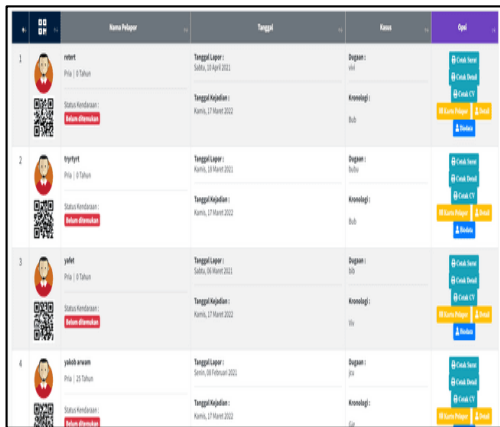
| # | | Nama Pelapor | Tanggal | Kasus | Opsi |
|---|---|---|---|---|---|
| 1 | | retert<br>Pria \| 0 Tahun<br>Status Kendaraan :<br>Belum ditemukan | Tanggal Lapor :<br>Sabtu, 10 April 2021<br>Tanggal Kejadian :<br>Kamis, 17 Maret 2022 | Dugaan :<br>vkl<br>Kronologi :<br>bub | Cetak Surat<br>Cetak Detail<br>Cetak CV<br>Kartu Pelapor<br>Detail<br>Biodata |
| 2 | | tryrtyrt<br>Pria \| 0 Tahun<br>Status Kendaraan :<br>Belum ditemukan | Tanggal Lapor :<br>Kamis, 18 Maret 2021<br>Tanggal Kejadian :<br>Kamis, 17 Maret 2022 | Dugaan :<br>bubu<br>Kronologi :<br>Bub | Cetak Surat<br>Cetak Detail<br>Cetak CV<br>Kartu Pelapor<br>Detail<br>Biodata |
| 3 | | yafet<br>Pria \| 0 Tahun<br>Status Kendaraan :<br>Belum ditemukan | Tanggal Lapor :<br>Sabtu, 06 Maret 2021<br>Tanggal Kejadian :<br>Kamis, 17 Maret 2022 | Dugaan :<br>bib<br>Kronologi :<br>Viv | Cetak Surat<br>Cetak Detail<br>Cetak CV<br>Kartu Pelapor<br>Detail<br>Biodata |
| 4 | | yakob aruam<br>Pria \| 25 Tahun<br>Status Kendaraan :<br>Belum ditemukan | Tanggal Lapor :<br>Senin, 08 Februari 2021<br>Tanggal Kejadian :<br>Kamis, 17 Maret 2022 | Dugaan :<br>jsa<br>Kronologi :<br>Gjr | Cetak Surat<br>Cetak Detail<br>Cetak CV<br>Kartu Pelapor<br>Detail |